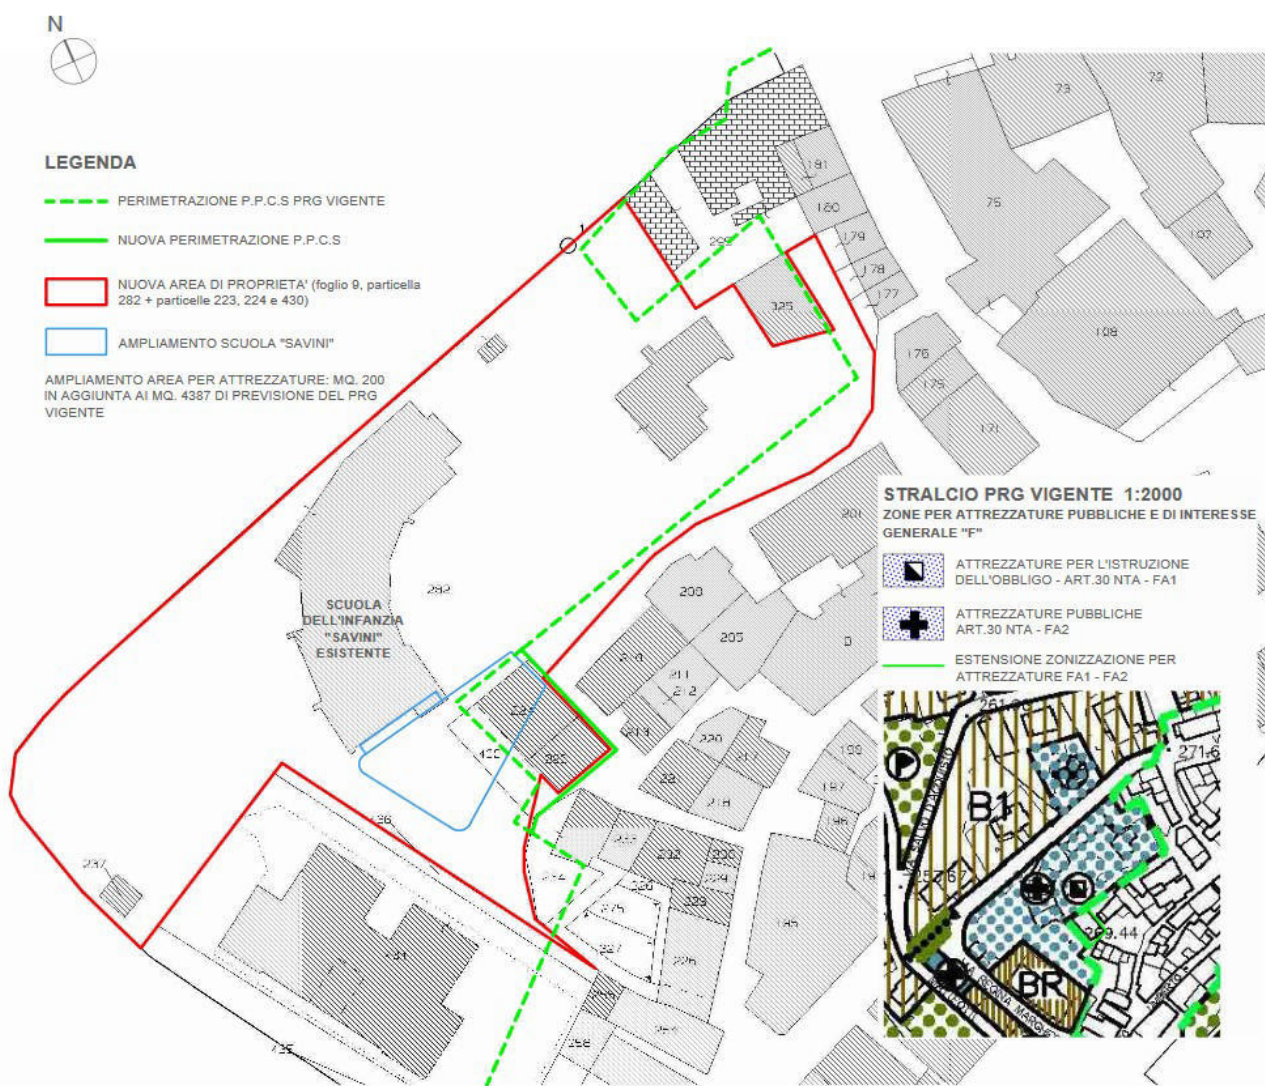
N

LEGENDA

PERIMETRAZIONE P.P.C.S PRG VIGENTE

NUOVA PERIMETRAZIONE P.P.C.S

NUOVA AREA DI PROPRIETA' (foglio 9, particella 282 + particelle 223, 224 e 430)

AMPLIAMENTO SCUOLA "SAVINI"

AMPLIAMENTO AREA PER ATTREZZATURE: MQ. 200 IN AGGIUNTA AI MQ. 4387 DI PREVISIONE DEL PRG VIGENTE

73
72
75
107
108
181
180
179
178
177
176
175
171
292
325
282
SCUOLA DELL'INFANZIA "SAVINI" ESISTENTE
201
200
205
214
211
212
213
220
217
218
223
224
430
199
197
196
236
237
232
231
229
226
225
227
228
185
255
254
256
235

STRALCIO PRG VIGENTE 1:2000
ZONE PER ATTREZZATURE PUBBLICHE E DI INTERESSE GENERALE "F"

ATTREZZATURE PER L'ISTRUZIONE DELL'OBBLIGO - ART.30 NTA - FA1

ATTREZZATURE PUBBLICHE ART.30 NTA - FA2

ESTENSIONE ZONIZZAZIONE PER ATTREZZATURE FA1 - FA2

261.79
271.6
B1
252.67
259.44
BR
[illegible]